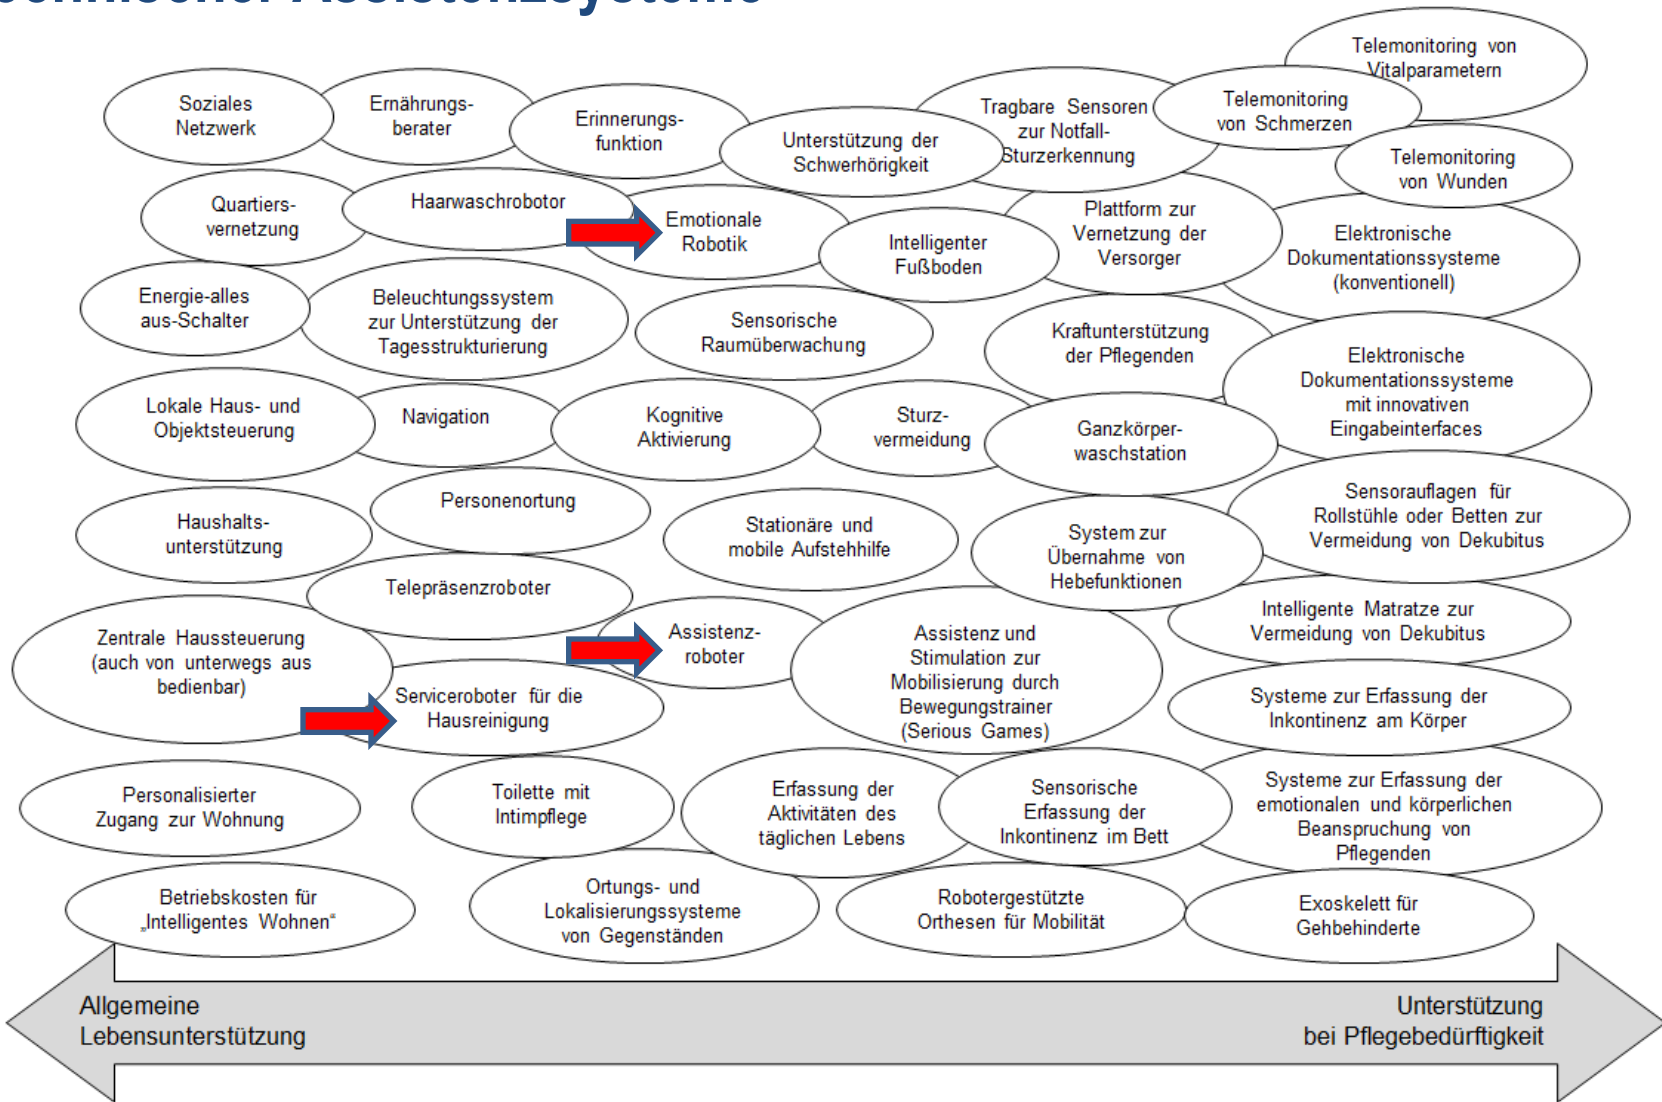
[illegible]

Soziales Netzwerk

Ernährungsberater

Erinnerungsfunktion

Unterstützung der Schwerhörigkeit

Tragbare Sensoren zur Notfall-Sturzerkennung

Telemonitoring von Schmerzen

Telemonitoring von Vitalparametern

Telemonitoring von Wunden

Quartiersvernetzung

Haarwaschrobotor

Emotionale Robotik

Intelligenter Fußboden

Plattform zur Vernetzung der Versorger

Elektronische Dokumentationssysteme (konventionell)

Energie-alles aus-Schalter

Beleuchtungssystem zur Unterstützung der Tagesstrukturierung

Sensorische Raumüberwachung

Kraftunterstützung der Pflegenden

Elektronische Dokumentationssysteme mit innovativen Eingabeinterfaces

Lokale Haus- und Objektsteuerung

Navigation

Kognitive Aktivierung

Sturzvermeidung

Ganzkörperwaschstation

Haushaltsunterstützung

Personenortung

Stationäre und mobile Aufstehhilfe

System zur Übernahme von Hebefunktionen

Sensorauflagen für Rollstühle oder Betten zur Vermeidung von Dekubitus

Telepräsenzroboter

Assistenzroboter

Assistenz und Stimulation zur Mobilisierung durch Bewegungstrainer (Serious Games)

Intelligente Matratze zur Vermeidung von Dekubitus

Zentrale Haussteuerung (auch von unterwegs aus bedienbar)

Serviceroboter für die Hausreinigung

Systeme zur Erfassung der Inkontinenz am Körper

Personalisierter Zugang zur Wohnung

Toilette mit Intimpflege

Erfassung der Aktivitäten des täglichen Lebens

Sensorische Erfassung der Inkontinenz im Bett

Systeme zur Erfassung der emotionalen und körperlichen Beanspruchung von Pflegenden

Betriebskosten für „Intelligentes Wohnen"

Ortungs- und Lokalisierungssysteme von Gegenständen

Robotergestützte Orthesen für Mobilität

Exoskelett für Gehbehinderte

Allgemeine Lebensunterstützung

Unterstützung bei Pflegebedürftigkeit